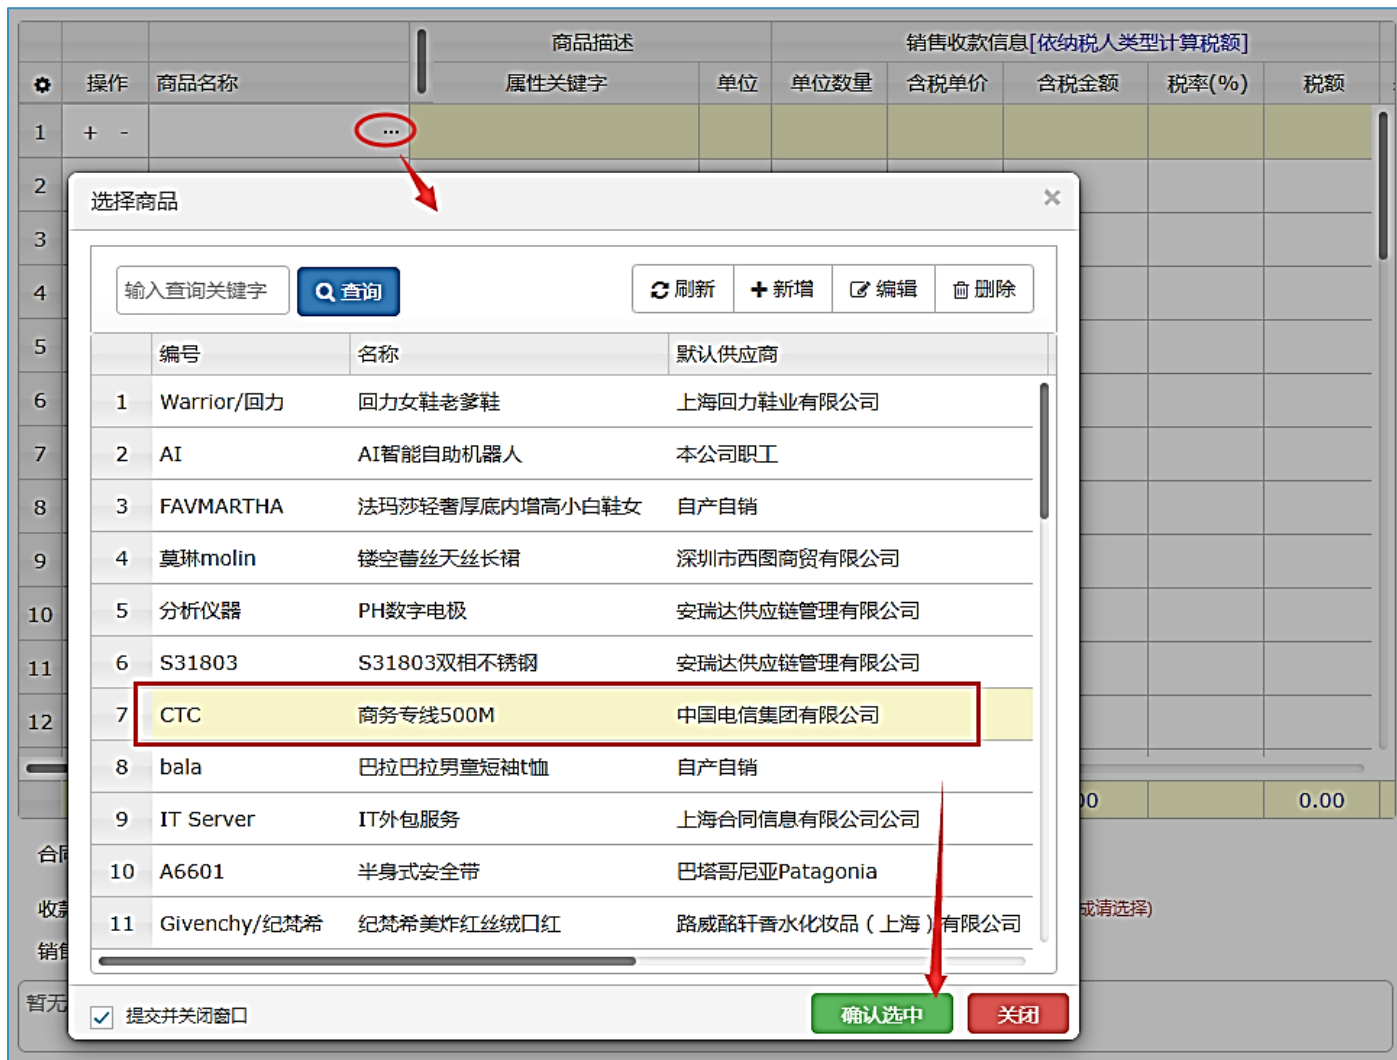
商品描述 销售收款信息[依纳税人类型计算税额]

| ⚙ | 操作 | 商品名称 | 属性关键字 | 单位 | 单位数量 | 含税单价 | 含税金额 | 税率(%) | 税额 |
|---|---|---|---|---|---|---|---|---|---|
| 1 | + - | ... | | | | | | | |
| 2 | | | | | | | | | |
| 3 | | | | | | | | | |
| 4 | | | | | | | | | |
| 5 | | | | | | | | | |
| 6 | | | | | | | | | |
| 7 | | | | | | | | | |
| 8 | | | | | | | | | |
| 9 | | | | | | | | | |
| 10 | | | | | | | | | |
| 11 | | | | | | | | | |
| 12 | | | | | | | | | |

00 0.00

合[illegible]

收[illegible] 或请选择)

销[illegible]

暂无

选择商品 ×

输入查询关键字 查询 刷新 新增 编辑 删除

| | 编号 | 名称 | 默认供应商 |
|---|---|---|---|
| 1 | Warrior/回力 | 回力女鞋老爹鞋 | 上海回力鞋业有限公司 |
| 2 | AI | AI智能自助机器人 | 本公司职工 |
| 3 | FAVMARTHA | 法玛莎轻奢厚底内增高小白鞋女 | 自产自销 |
| 4 | 莫琳molin | 镂空蕾丝天丝长裙 | 深圳市西图商贸有限公司 |
| 5 | 分析仪器 | PH数字电极 | 安瑞达供应链管理有限公司 |
| 6 | S31803 | S31803双相不锈钢 | 安瑞达供应链管理有限公司 |
| 7 | CTC | 商务专线500M | 中国电信集团有限公司 |
| 8 | bala | 巴拉巴拉男童短袖t恤 | 自产自销 |
| 9 | IT Server | IT外包服务 | 上海合同信息有限公司公司 |
| 10 | A6601 | 半身式安全带 | 巴塔哥尼亚Patagonia |
| 11 | Givenchy/纪梵希 | 纪梵希美炸红丝绒口红 | 路威酩轩香水化妆品（上海）有限公司 |

提交并关闭窗口 确认选中 关闭